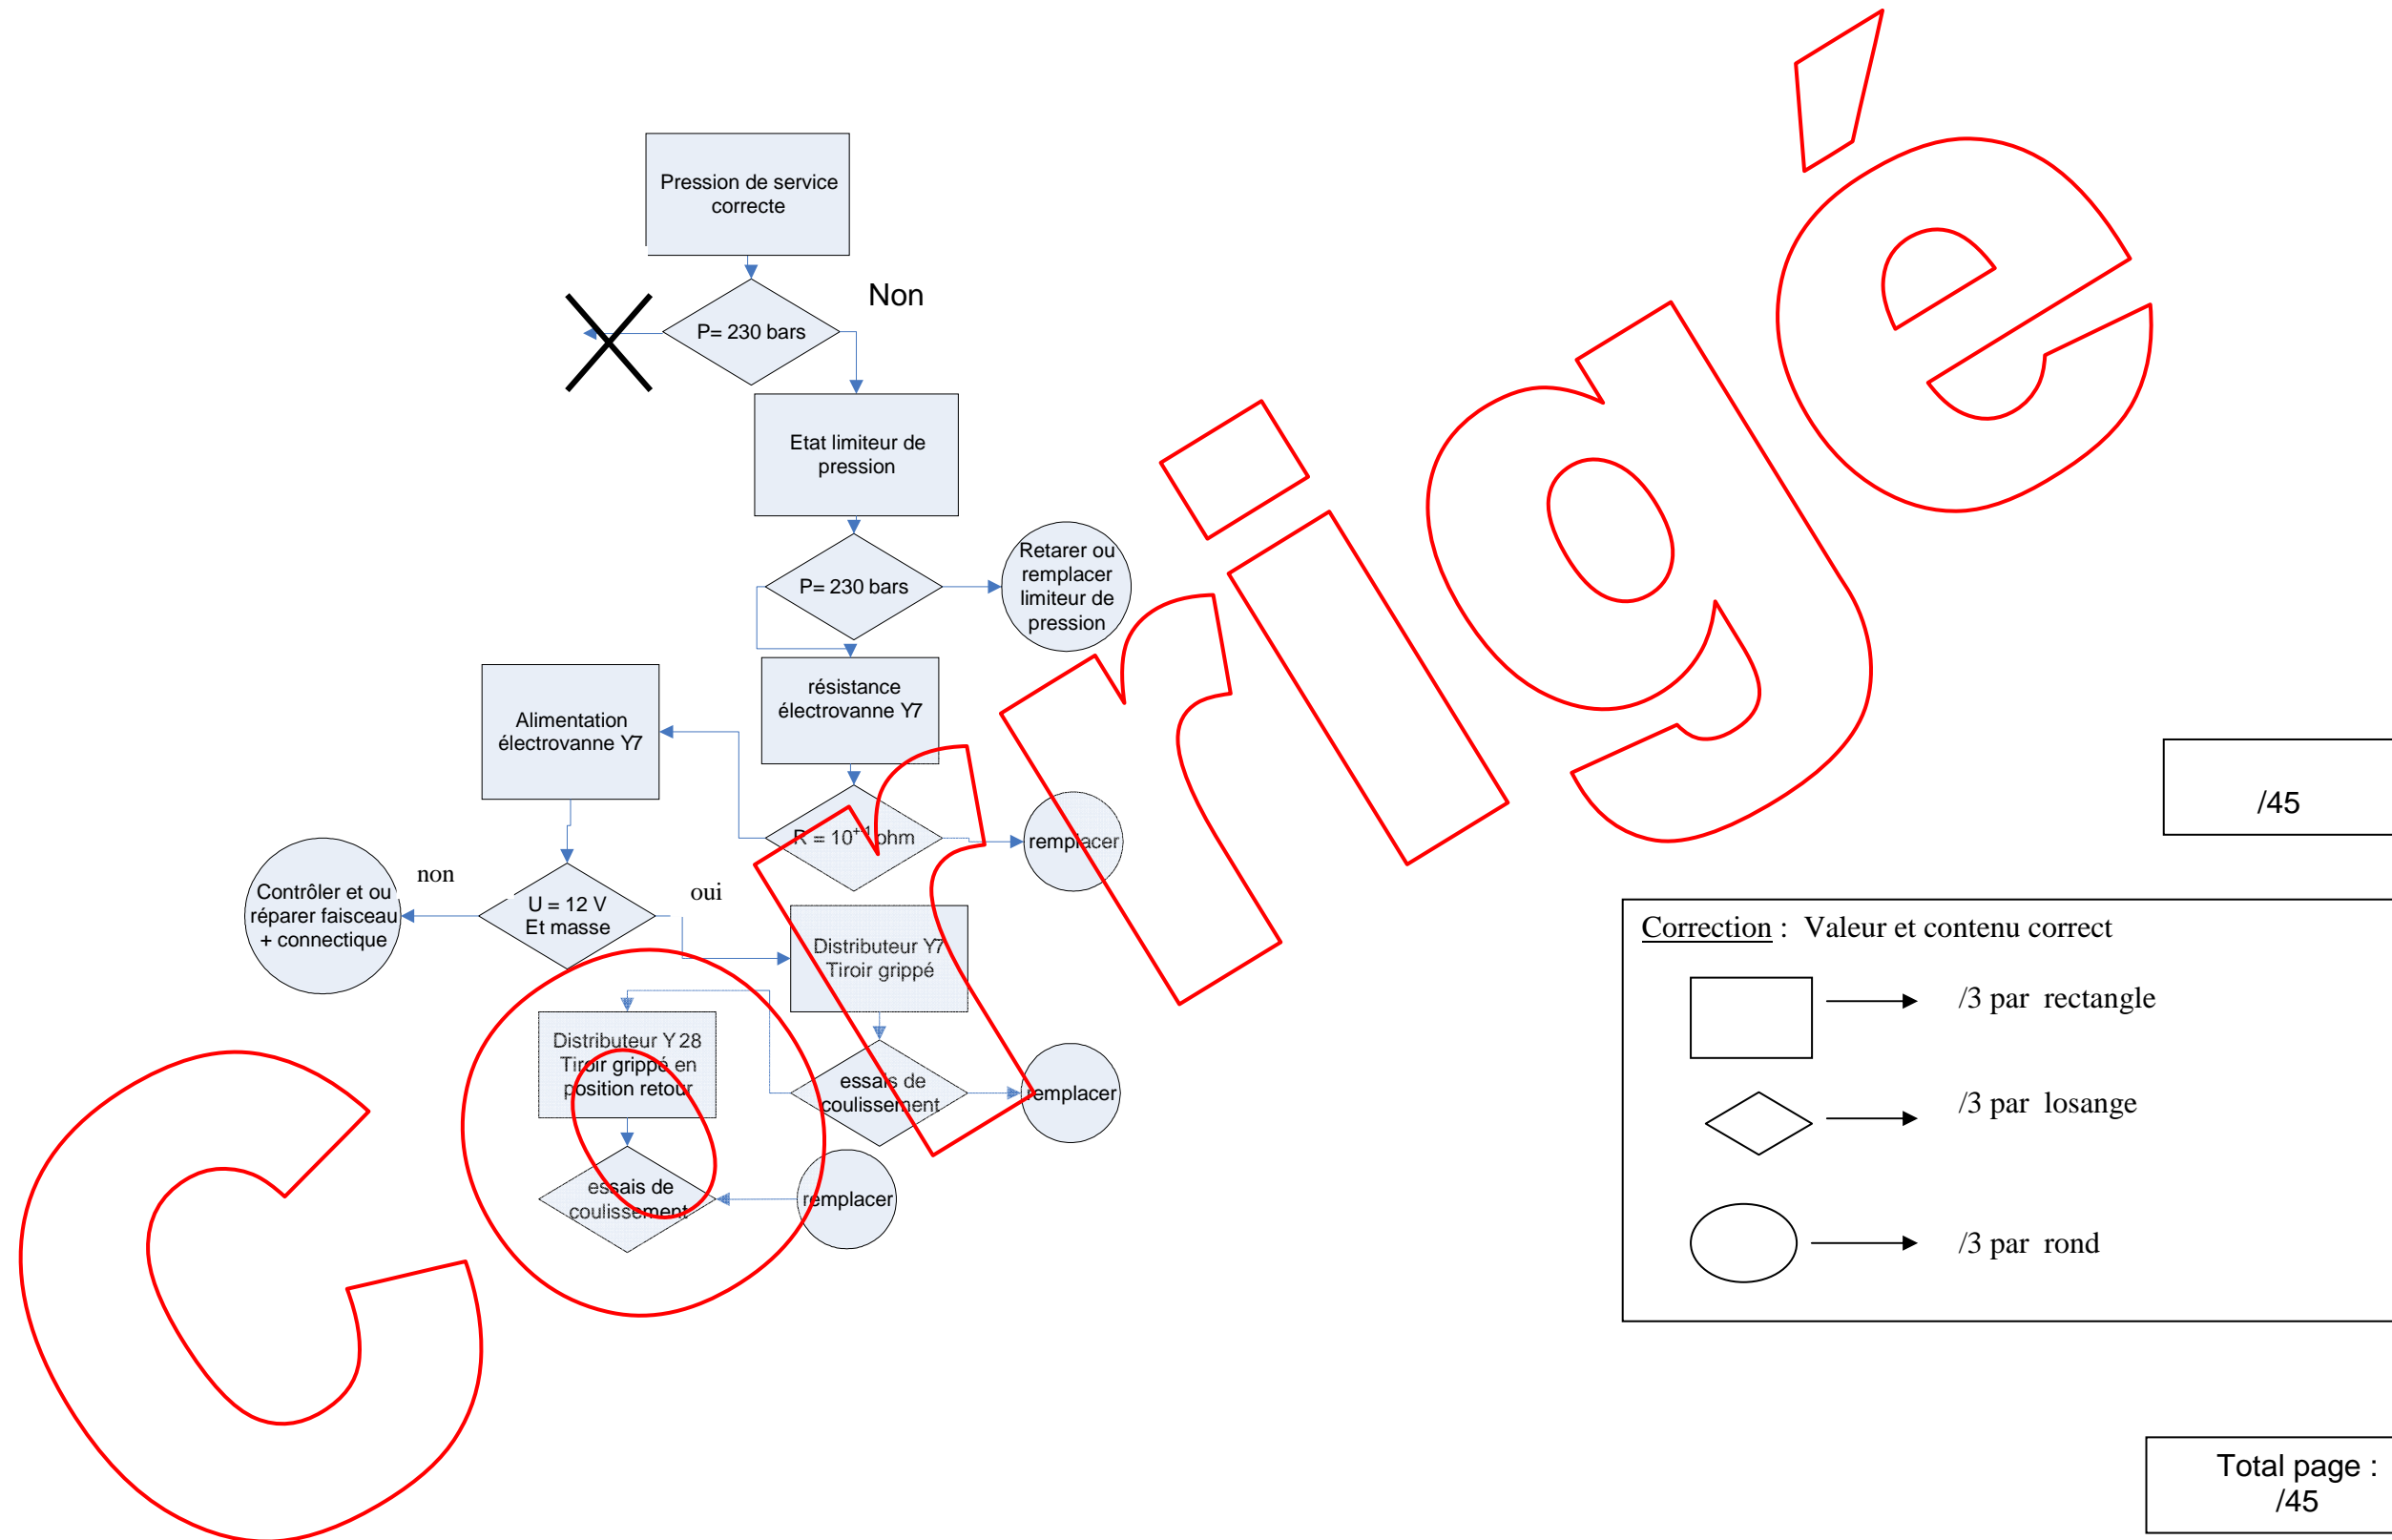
Pression de service correcte

Non

P= 230 bars

Etat limiteur de pression

P= 230 bars

Retarer ou remplacer limiteur de pression

résistance électrovanne Y7

Alimentation électrovanne Y7

$R = 10^{+1}$ ohm

remplacer

non

Contrôler et ou réparer faisceau + connectique

U = 12 V Et masse

oui

Distributeur Y7 Tiroir grippé

Distributeur Y 28 Tiroir grippé en position retour

essais de coulissement

remplacer

essais de coulissement

remplacer

Corrigé

/45

Correction : Valeur et contenu correct

/3 par rectangle

/3 par losange

/3 par rond

Total page : /45